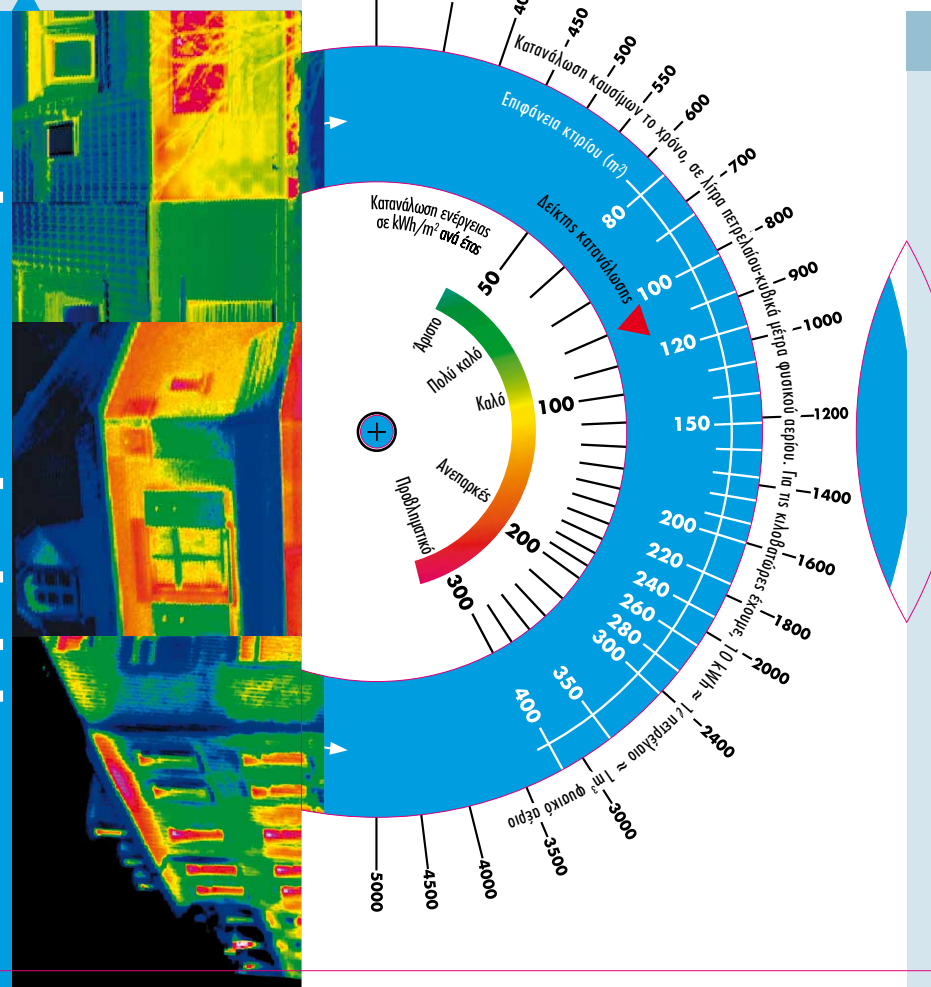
400
450
500
550
600
700
800
900
1000
1200
1400
1600
1800
2000
2400
3000
3500
4000
4500
5000

Κατανάλωση καυσίμων το χρόνο, σε λίτρα πετρελαίου-κυβικά μέτρα φυσικού αερίου. Για τις κιλοβατώρες έχουμε, 10 kWh ≈ 1 λίτρο πετρέλαιο ≈ 1 m³ φυσικό αέριο

Επιφάνεια κτιρίου (m²)
80
100
120
150
200
220
240
260
280
300
350
400

Δείκτης κατανάλωσης

Κατανάλωση ενέργειας σε kWh/m² ανά έτος
50
100
200
300

Άριστο
Πολύ καλό
Καλό
Ανεπαρκές
Προβληματικό